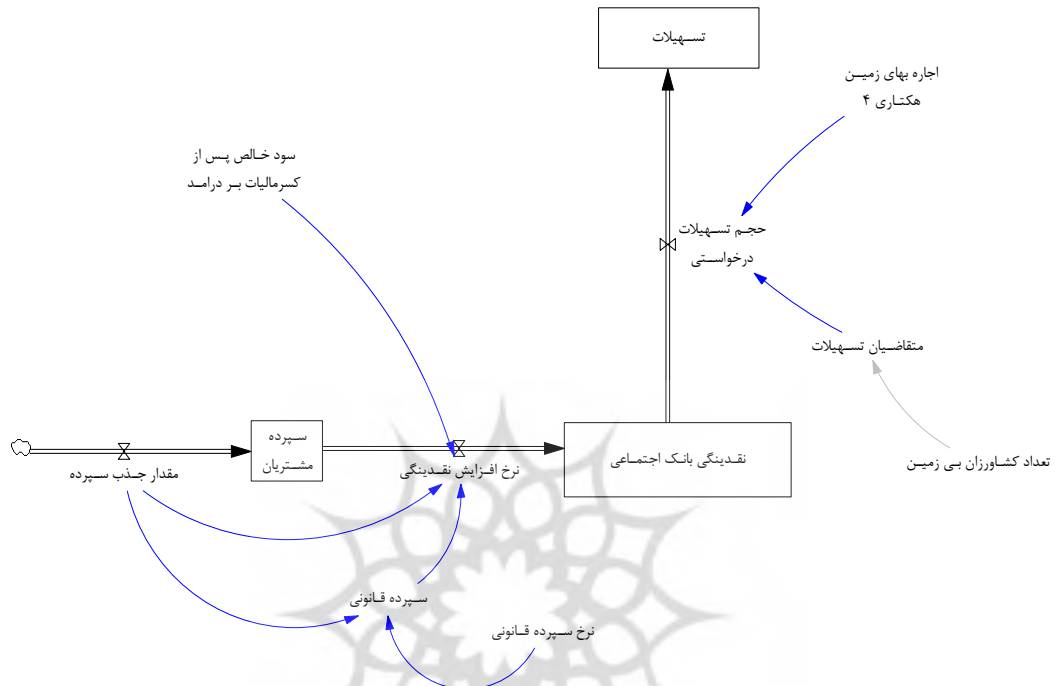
تسـهیلات

اجاره بهای زمیـن هکتـاری ۴

سود خـالص پـس از کسرمالیات بـر درامـد

حجـم تسـهیلات درخواسـتی

متقاضـیان تسـهیلات

سپرده مشـتریان

نقـدینگی بانـک اجتمـاعی

تعداد کشـاورزان بـی زمیـن

مقدار جـذب سـپرده

نرخ افـزایش نقـدینگی

سـپرده قـانونی

نرخ سـپرده قـانونی